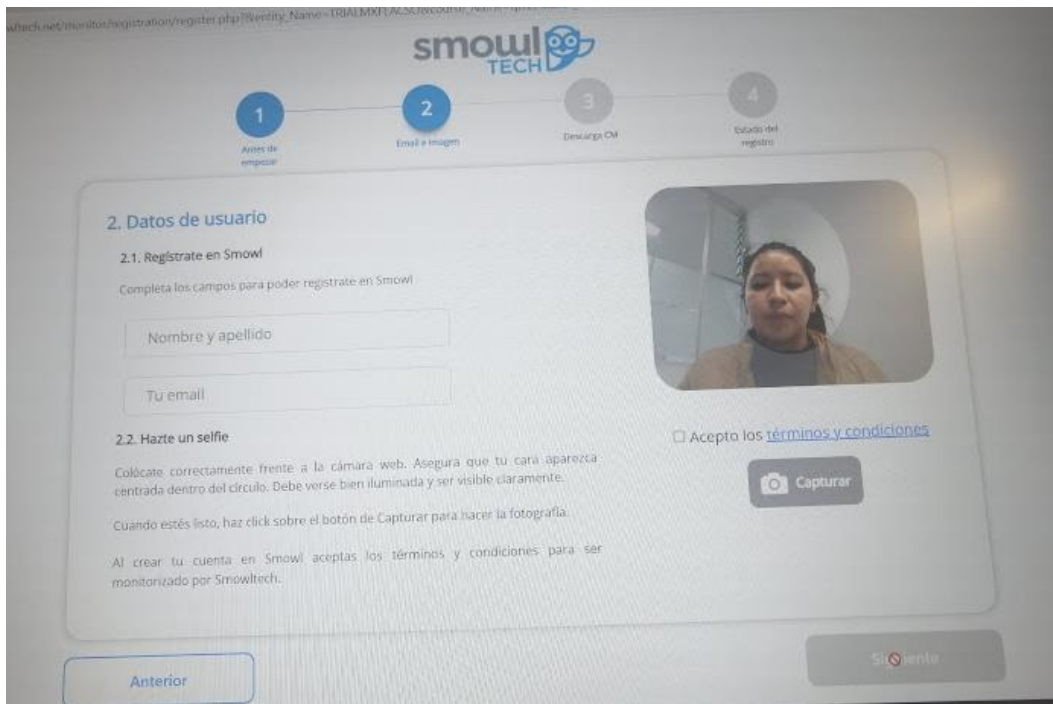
wltech.net/monitor/registration/register.php?&entity_Name=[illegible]

smowl TECH

1 Antes de empezar

2 Email e imagen

3 Descarga CM

4 Estado del registro

2. Datos de usuario

2.1. Regístrate en Smowl

Completa los campos para poder registrate en Smowl

Nombre y apellido

Tu email

2.2. Hazte un selfie

Colócate correctamente frente a la cámara web. Asegura que tu cara aparezca centrada dentro del círculo. Debe verse bien iluminada y ser visible claramente.

Cuando estés listo, haz click sobre el botón de Capturar para hacer la fotografía.

Al crear tu cuenta en Smowl aceptas los términos y condiciones para ser monitorizado por Smowltech.

☐ Acepto los términos y condiciones

Capturar

Anterior

Siguiente